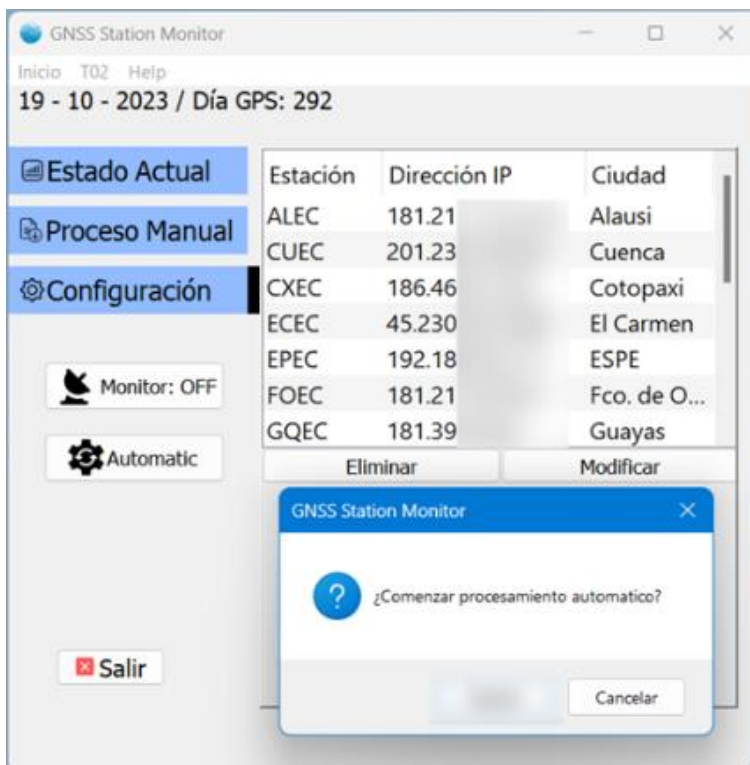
GNSS Station Monitor

Inicio T02 Help

19 - 10 - 2023 / Día GPS: 292

Estado Actual

Proceso Manual

Configuración

Monitor: OFF

Automatic

Salir

| Estación | Dirección IP | Ciudad |
|---|---|---|
| ALEC | 181.21 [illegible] | Alausi |
| CUEC | 201.23 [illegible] | Cuenca |
| CXEC | 186.46 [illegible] | Cotopaxi |
| ECEC | 45.230 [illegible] | El Carmen |
| EPEC | 192.18 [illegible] | ESPE |
| FOEC | 181.21 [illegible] | Fco. de O... |
| GQEC | 181.39 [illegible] | Guayas |

Eliminar

Modificar

GNSS Station Monitor

¿Comenzar procesamiento automatico?

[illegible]

Cancelar